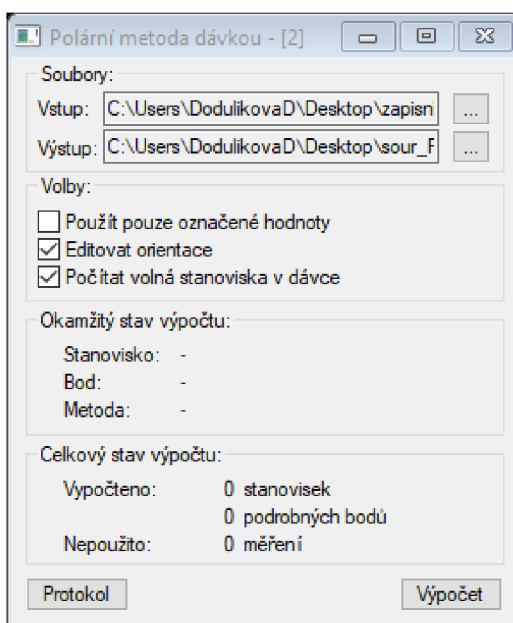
Polární metoda dávkou - [2]

Soubory:
Vstup: C:\Users\DodulikovaD\Desktop\zapisn ...
Výstup: C:\Users\DodulikovaD\Desktop\sour_F ...

Volby:
Použít pouze označené hodnoty
Editovat orientace
Počítat volná stanoviska v dávce

Okamžitý stav výpočtu:
Stanovisko: -
Bod: -
Metoda: -

Celkový stav výpočtu:
Vypočteno: 0 stanovisek
0 podrobných bodů
Nepoužito: 0 měření

Protokol
Výpočet